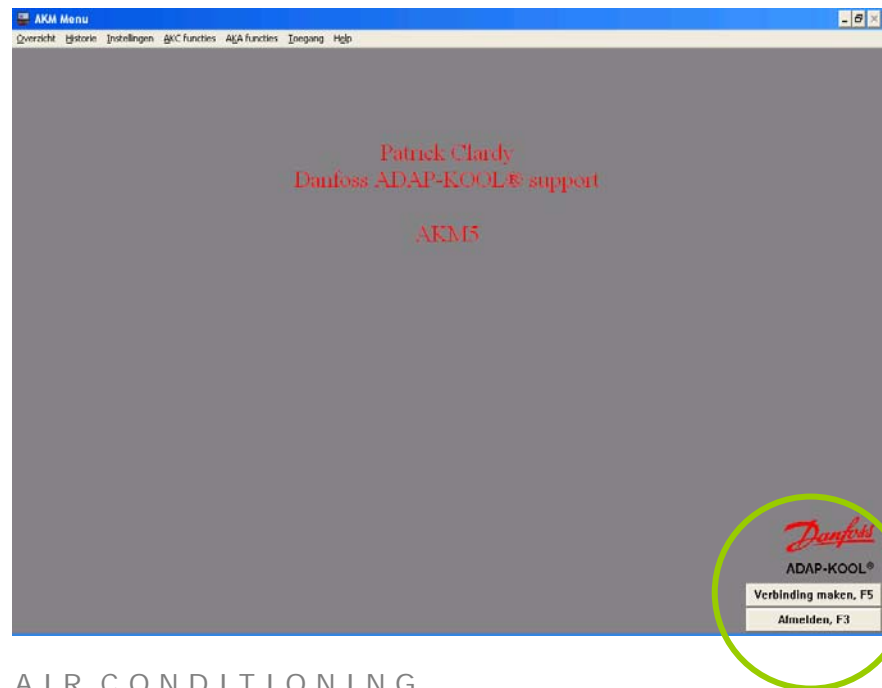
AKM Menu

Overzicht Historie Instellingen AKC functies AKA functies Toegang Help

Patrick Clardy
Danfoss ADAP-KOOL® support

AKM5

Danfoss

ADAP-KOOL®

Verbinding maken, F5

Afmelden, F3

AIR CONDITIONING